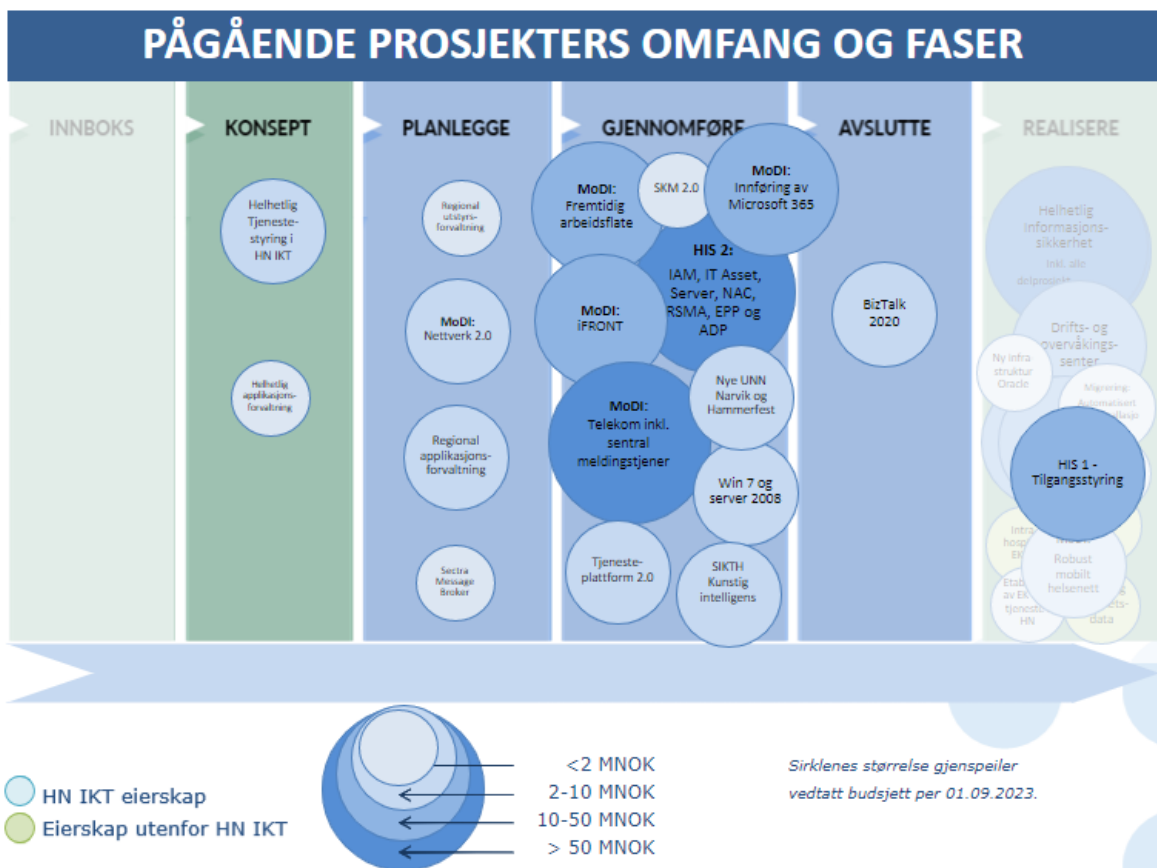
PÅGÅENDE PROSJEKTERS OMFANG OG FASER

INNBOKS

KONSEPT

PLANLEGGE

GJENNOMFØRE

AVSLUTTE

REALISERE

Helhetlig Tjenestestyring i HN IKT

Helhetlig applikasjonsforvaltning

Regional utstyrsforvaltning

MoDI: Nettverk 2.0

Regional applikasjonsforvaltning

Sectra Message Broker

MoDI: Fremtidig arbeidsflate

SKM 2.0

MoDI: Innføring av Microsoft 365

HIS 2: IAM, IT Asset, Server, NAC, RSMA, EPP og ADP

MoDI: iFRONT

MoDI: Telekom inkl. sentral meldingstjener

Nye UNN Narvik og Hammerfest

Win 7 og server 2008

Tjenesteplattform 2.0

SIKTH Kunstig intelligens

BizTalk 2020

Helhetlig informasjonssikkerhet inkl. alle delprosjekt

Drifts- og overvåkingssenter

Ny infrastruktur Oracle

Migrering- Automatisert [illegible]

HIS 1 - Tilgangsstyring

Intra hosp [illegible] EK

Robust mobilt helsenett

Etab av EK tjeneste HN

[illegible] data

HN IKT eierskap

Eierskap utenfor HN IKT

<2 MNOK

2-10 MNOK

10-50 MNOK

> 50 MNOK

Sirklenes størrelse gjenspeiler vedtatt budsjett per 01.09.2023.